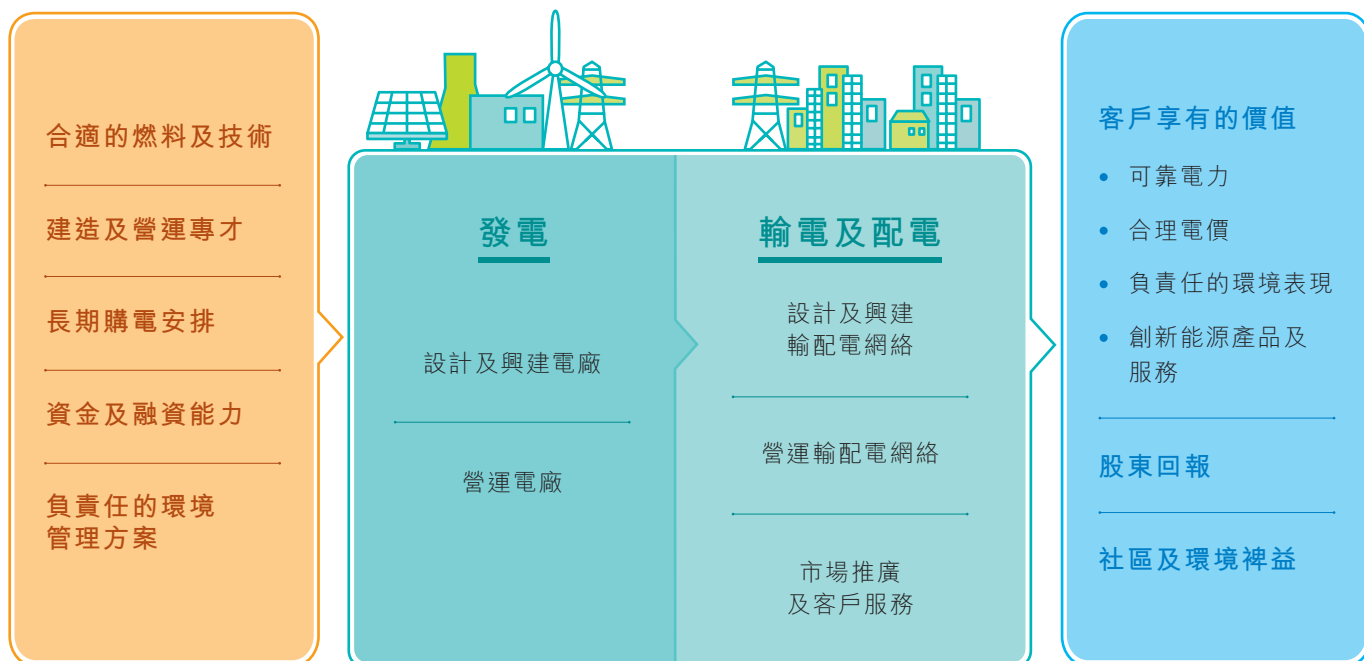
合適的燃料及技術

建造及營運專才

長期購電安排

資金及融資能力

負責任的環境管理方案

發電

設計及興建電廠

營運電廠

輸電及配電

設計及興建輸配電網絡

營運輸配電網絡

市場推廣及客戶服務

客戶享有的價值

- 可靠電力
- 合理電價
- 負責任的環境表現
- 創新能源產品及服務

股東回報

社區及環境裨益